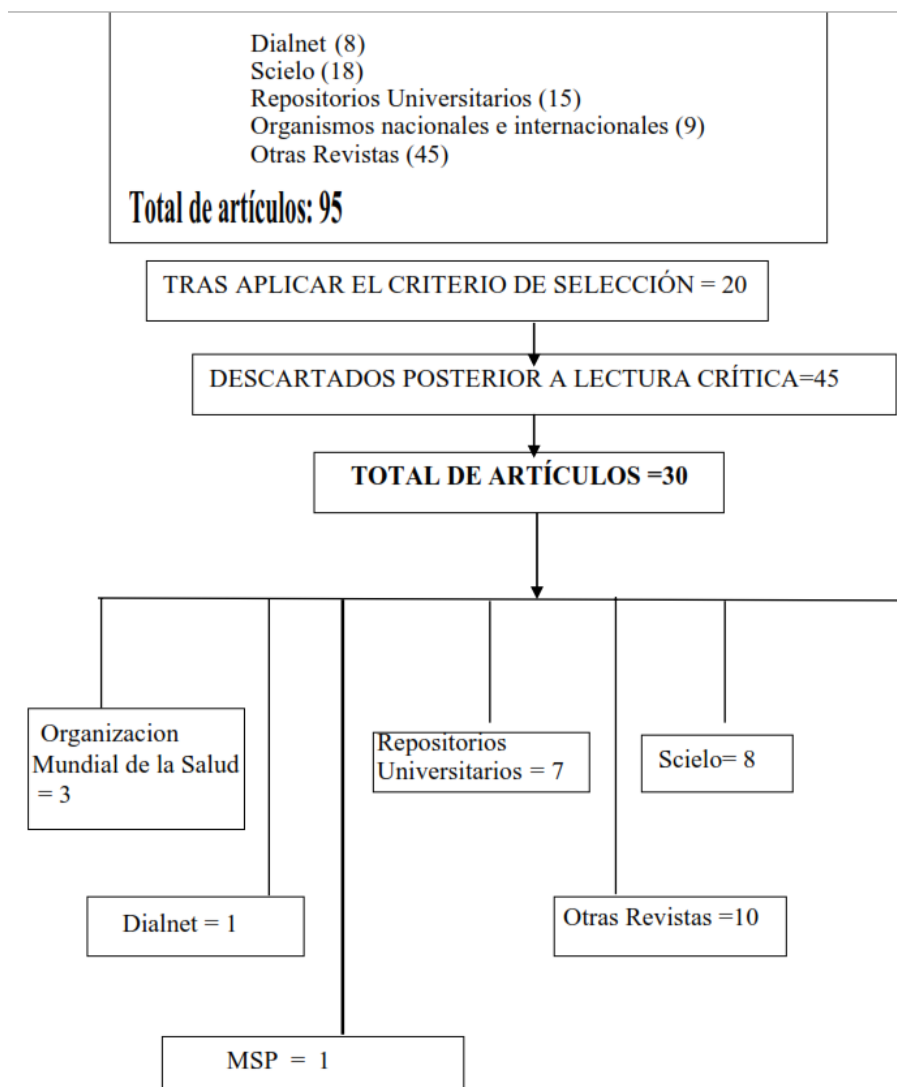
Dialnet (8)
Scielo (18)
Repositorios Universitarios (15)
Organismos nacionales e internacionales (9)
Otras Revistas (45)

Total de artículos: 95

TRAS APLICAR EL CRITERIO DE SELECCIÓN = 20

DESCARTADOS POSTERIOR A LECTURA CRÍTICA=45

TOTAL DE ARTÍCULOS =30

Organizacion Mundial de la Salud = 3

Repositorios Universitarios = 7

Scielo= 8

Dialnet = 1

Otras Revistas =10

MSP = 1